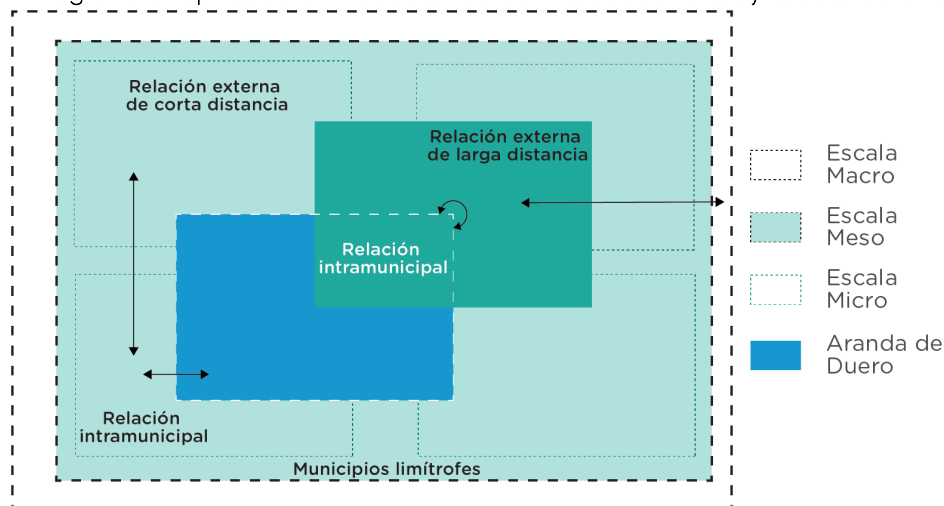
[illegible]

Relación externa de corta distancia

Relación externa de larga distancia

Relación intramunicipal

Relación intramunicipal

Municipios limítrofes

Escala Macro

Escala Meso

Escala Micro

Aranda de Duero